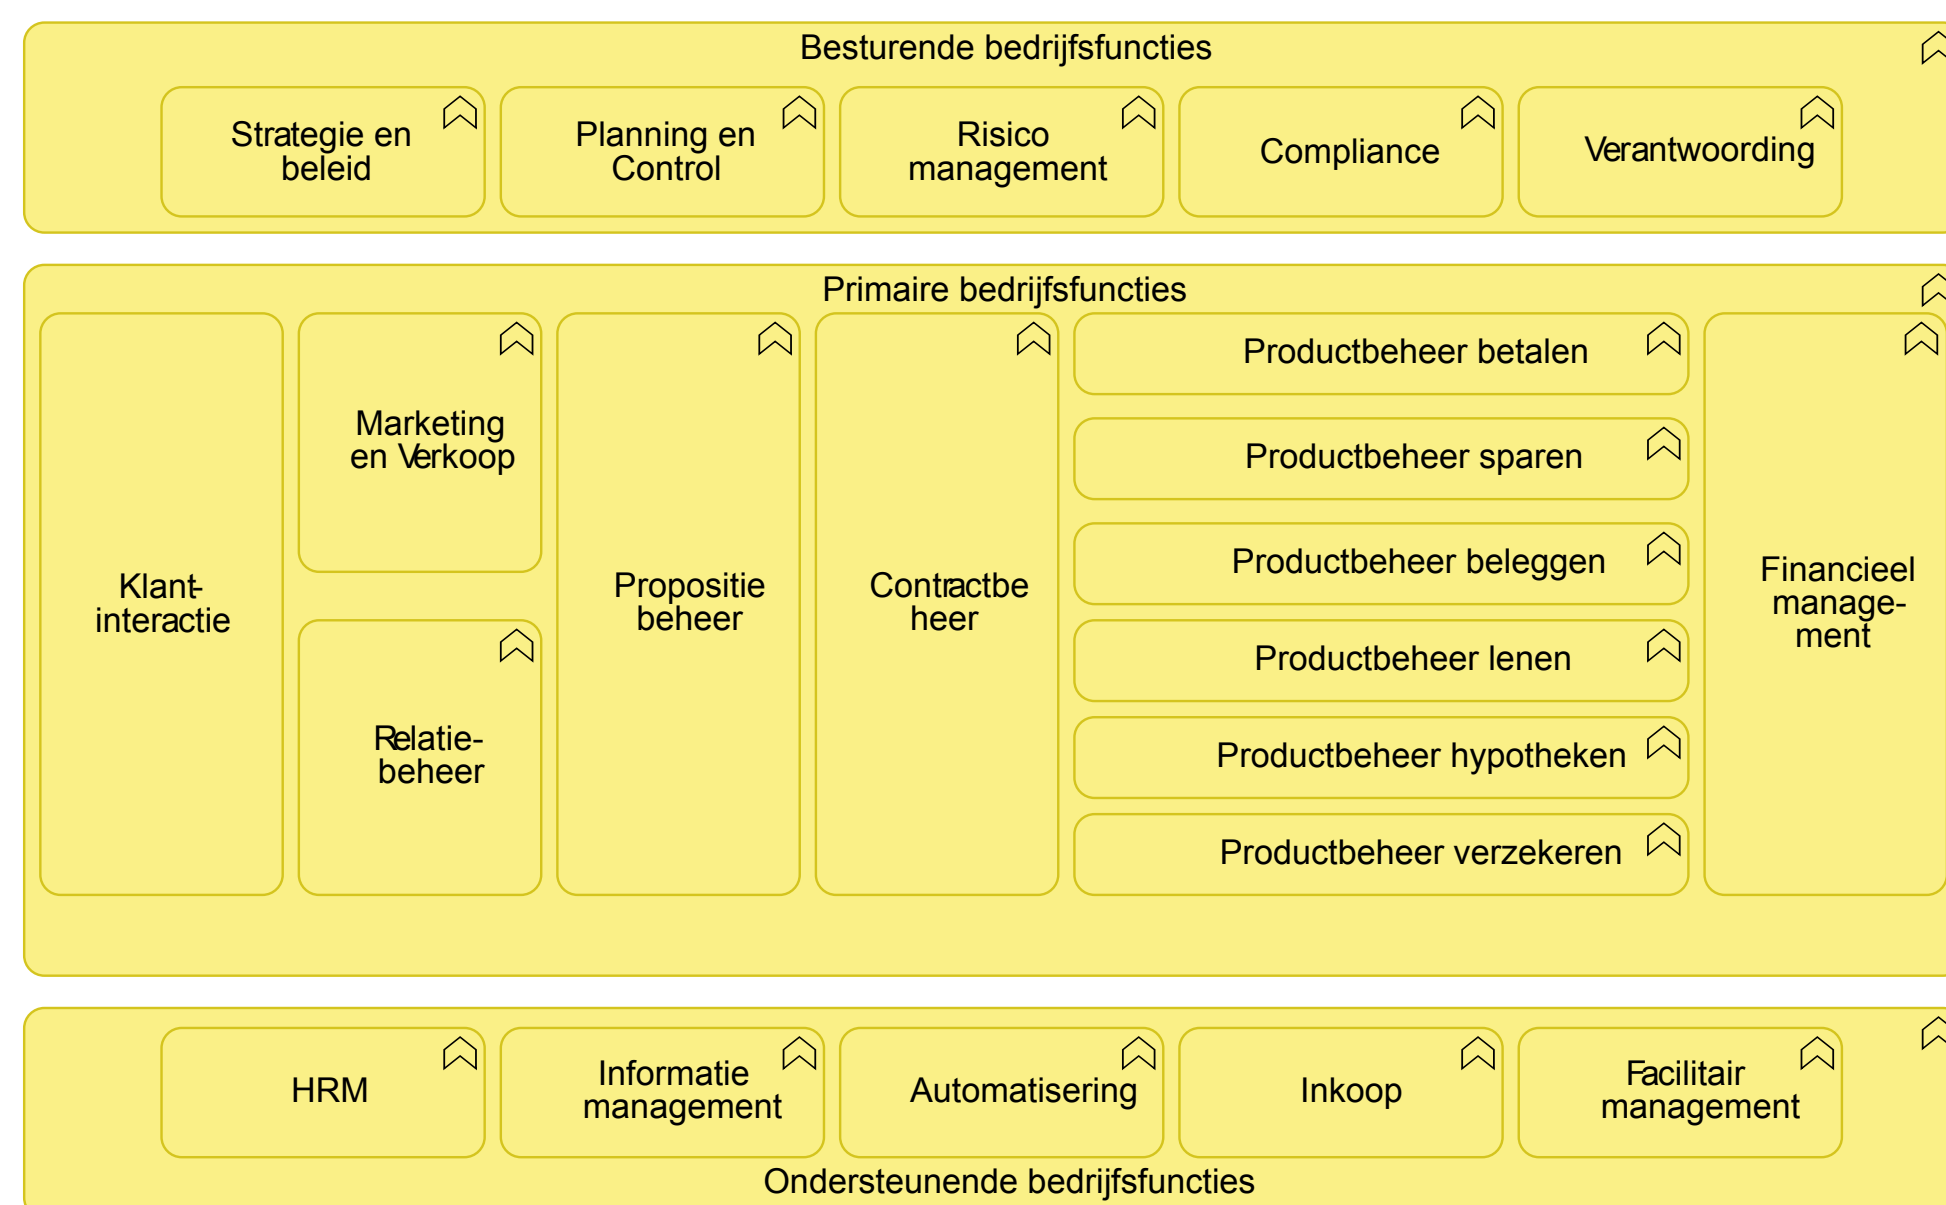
Besturende bedrijfsfuncties

Strategie en beleid

Planning en Control

Risico management

Compliance

Verantwoording

Primaire bedrijfsfuncties

Klant-interactie

Marketing en Verkoop

Relatie-beheer

Propositie beheer

Contractbe heer

Productbeheer betalen

Productbeheer sparen

Productbeheer beleggen

Productbeheer lenen

Productbeheer hypotheken

Productbeheer verzekeren

Financieel manage-ment

HRM

Informatie management

Automatisering

Inkoop

Facilitair management

Ondersteunende bedrijfsfuncties